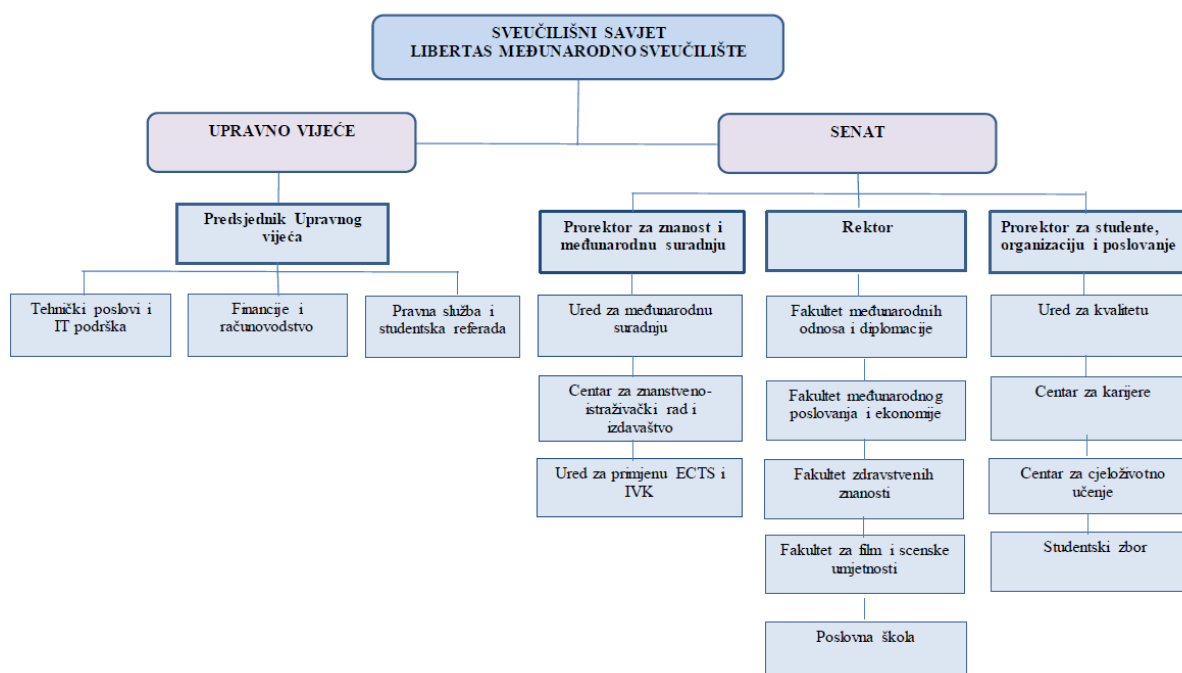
SVEUČILIŠNI SAVJET
LIBERTAS MEĐUNARODNO SVEUČILIŠTE

UPRAVNO VIJEĆE

SENAT

Predsjednik Upravnog vijeća

Tehnički poslovi i IT podrška

Financije i računovodstvo

Pravna služba i studentska referada

Prorektor za znanost i međunarodnu suradnju

Rektor

Prorektor za studente, organizaciju i poslovanje

Ured za međunarodnu suradnju

Centar za znanstveno-istraživački rad i izdavaštvo

Ured za primjenu ECTS i IVK

Fakultet međunarodnih odnosa i diplomacije

Fakultet međunarodnog poslovanja i ekonomije

Fakultet zdravstvenih znanosti

Fakultet za film i scenske umjetnosti

Poslovna škola

Ured za kvalitetu

Centar za karijere

Centar za cjeloživotno učenje

Studentski zbor